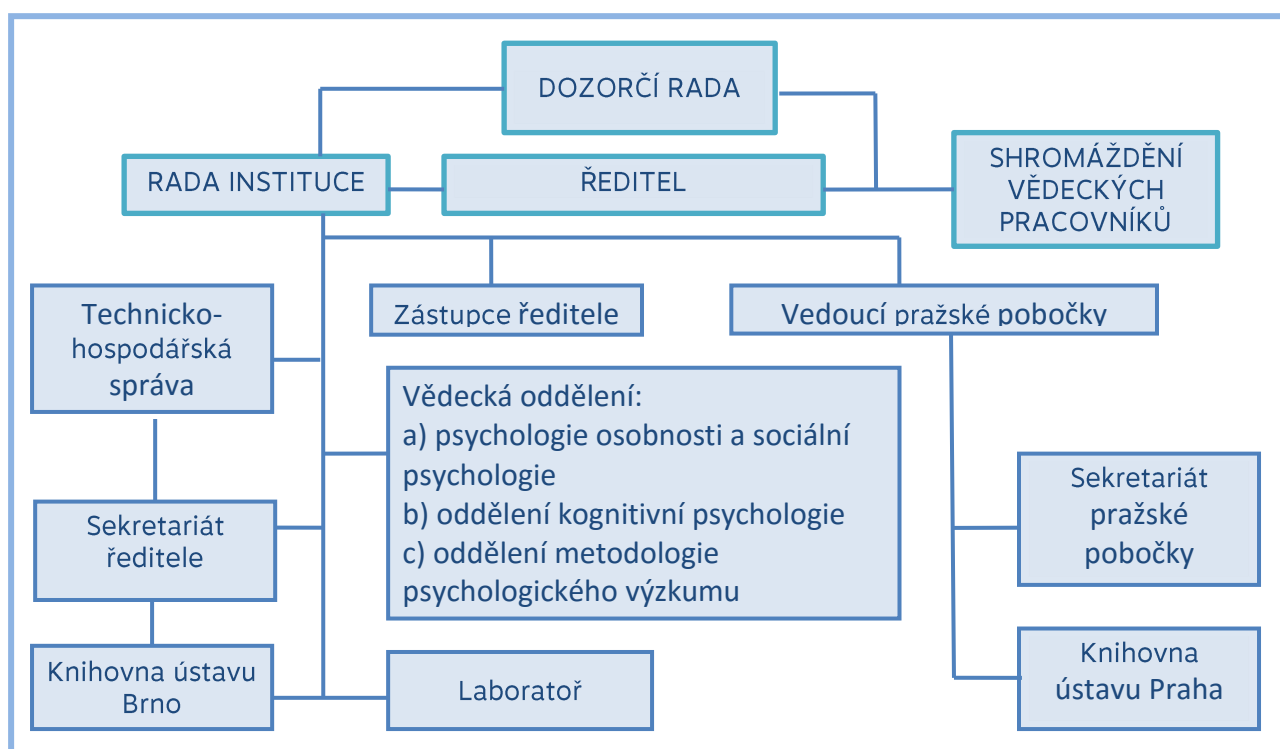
DOZORČÍ RADA

RADA INSTITUCE

ŘEDITEL

SHROMÁŽDĚNÍ VĚDECKÝCH PRACOVNÍKŮ

Technicko-hospodářská správa

Zástupce ředitele

Vedoucí pražské pobočky

Vědecká oddělení:
a) psychologie osobnosti a sociální psychologie
b) oddělení kognitivní psychologie
c) oddělení metodologie psychologického výzkumu

Sekretariát ředitele

Sekretariát pražské pobočky

Knihovna ústavu Brno

Laboratoř

Knihovna ústavu Praha